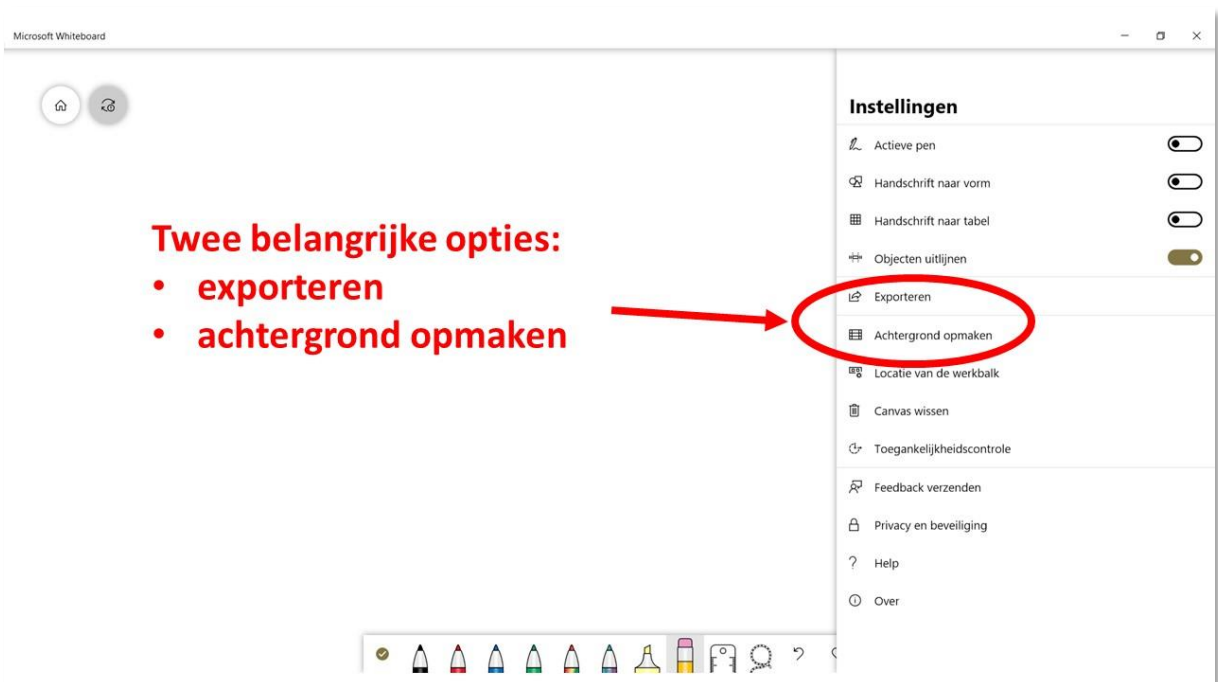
Microsoft Whiteboard

Twee belangrijke opties:
• exporteren
• achtergrond opmaken

Instellingen

Actieve pen

Handschrift naar vorm

Handschrift naar tabel

Objecten uitlijnen

Exporteren

Achtergrond opmaken

Locatie van de werkbalk

Canvas wissen

Toegankelijkheidscontrole

Feedback verzenden

Privacy en beveiliging

Help

Over